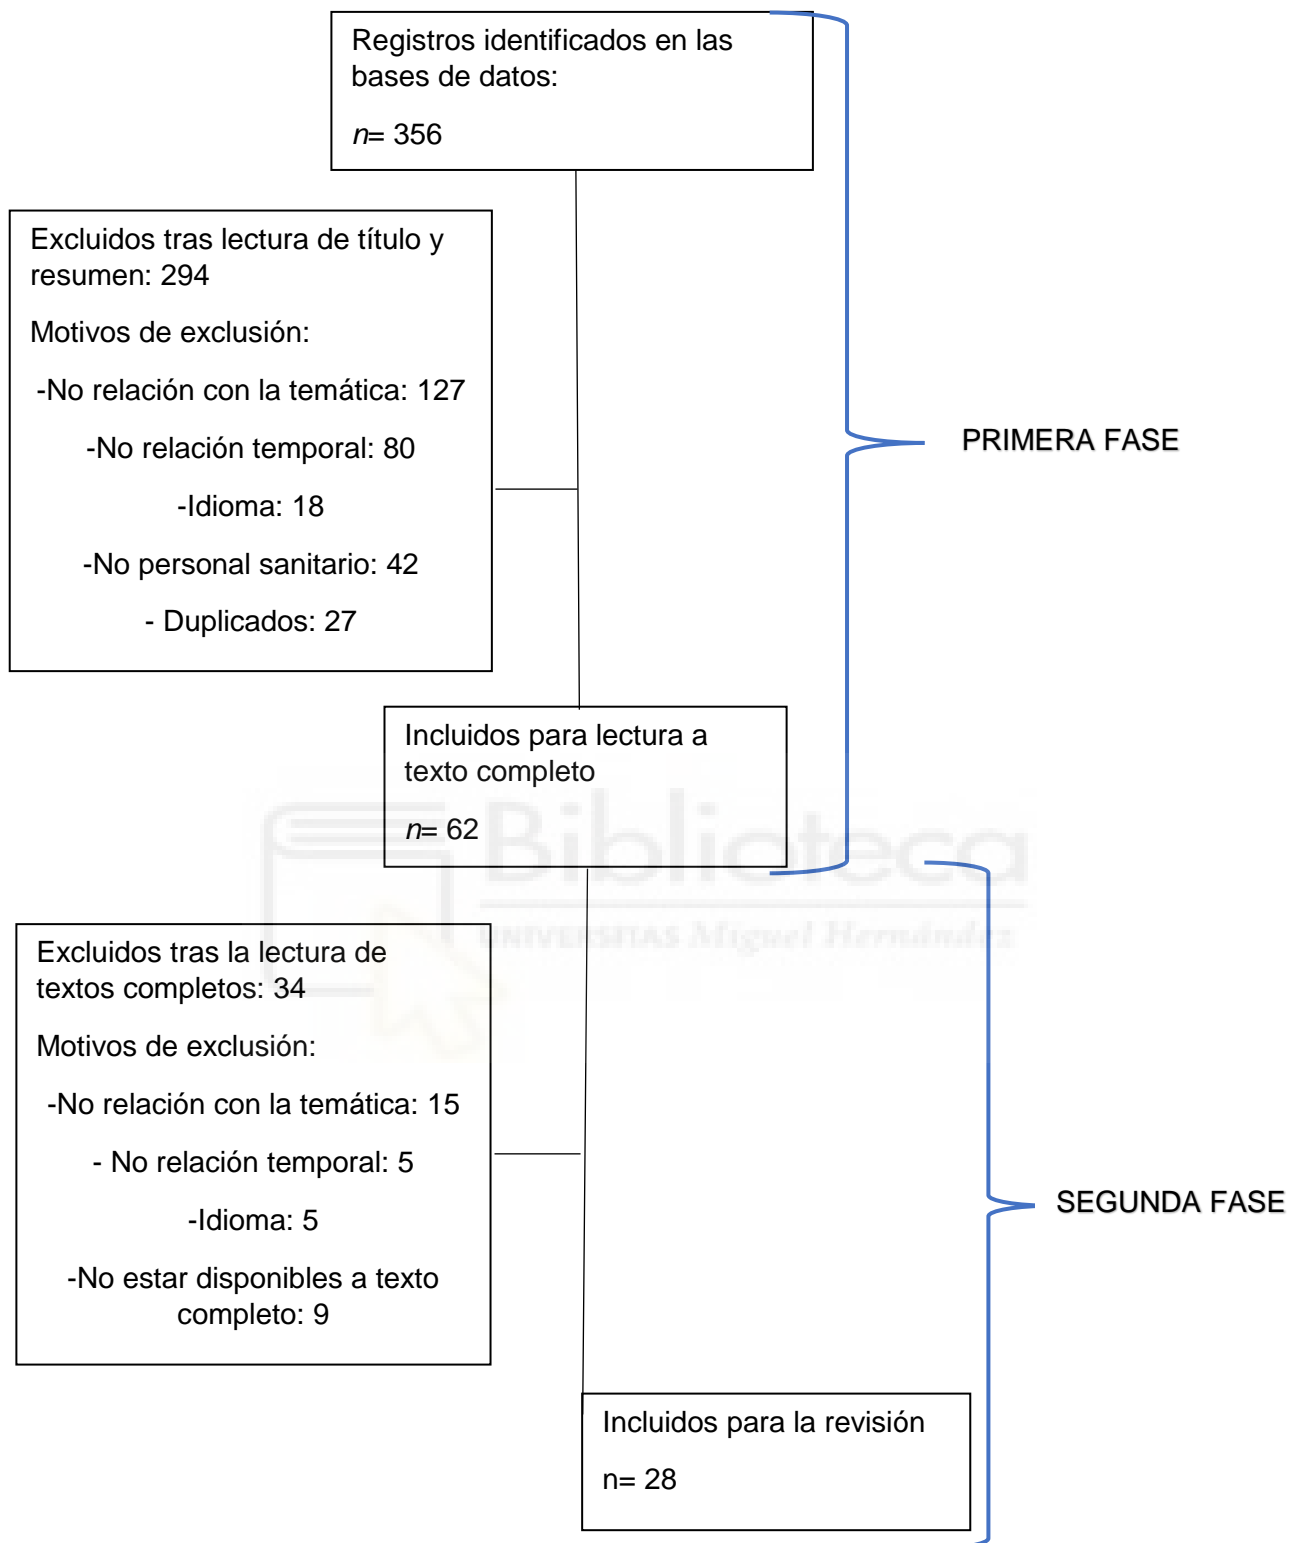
Registros identificados en las bases de datos:

*n*= 356

Excluidos tras lectura de título y resumen: 294

Motivos de exclusión:

-No relación con la temática: 127

-No relación temporal: 80

-Idioma: 18

-No personal sanitario: 42

- Duplicados: 27

PRIMERA FASE

Incluidos para lectura a texto completo

*n*= 62

Biblioteca

UNIVERSITAS Miguel Hernández

Excluidos tras la lectura de textos completos: 34

Motivos de exclusión:

-No relación con la temática: 15

- No relación temporal: 5

-Idioma: 5

-No estar disponibles a texto completo: 9

SEGUNDA FASE

Incluidos para la revisión

n= 28